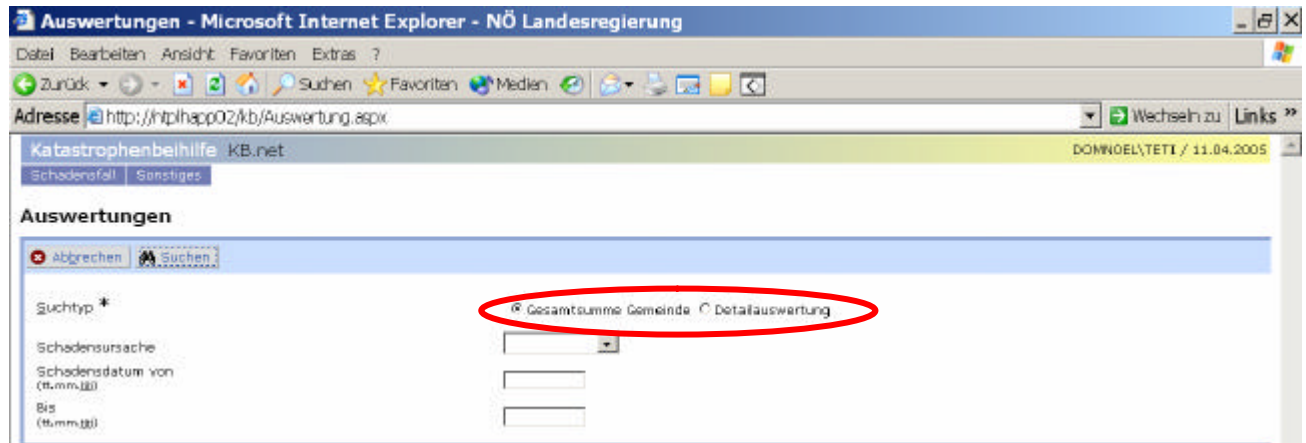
Auswertungen - Microsoft Internet Explorer - NÖ Landesregierung

Datei Bearbeiten Ansicht Favoriten Extras ?

Zurück Suchen Favoriten Medien

Adresse http://ntplhapp02/kb/Auswertung.aspx Wechseln zu Links »

Katastrophenbeihilfe KB.net DOMNOEL\TETI / 11.04.2005

Schadensfall Sonstiges

Auswertungen

Abbrechen Suchen

Suchtyp * Gesamtsumme Gemeinde Detailauswertung

Schadensursache

Schadensdatum von (tt.mm.jjjj)

Bis (tt.mm.jjjj)